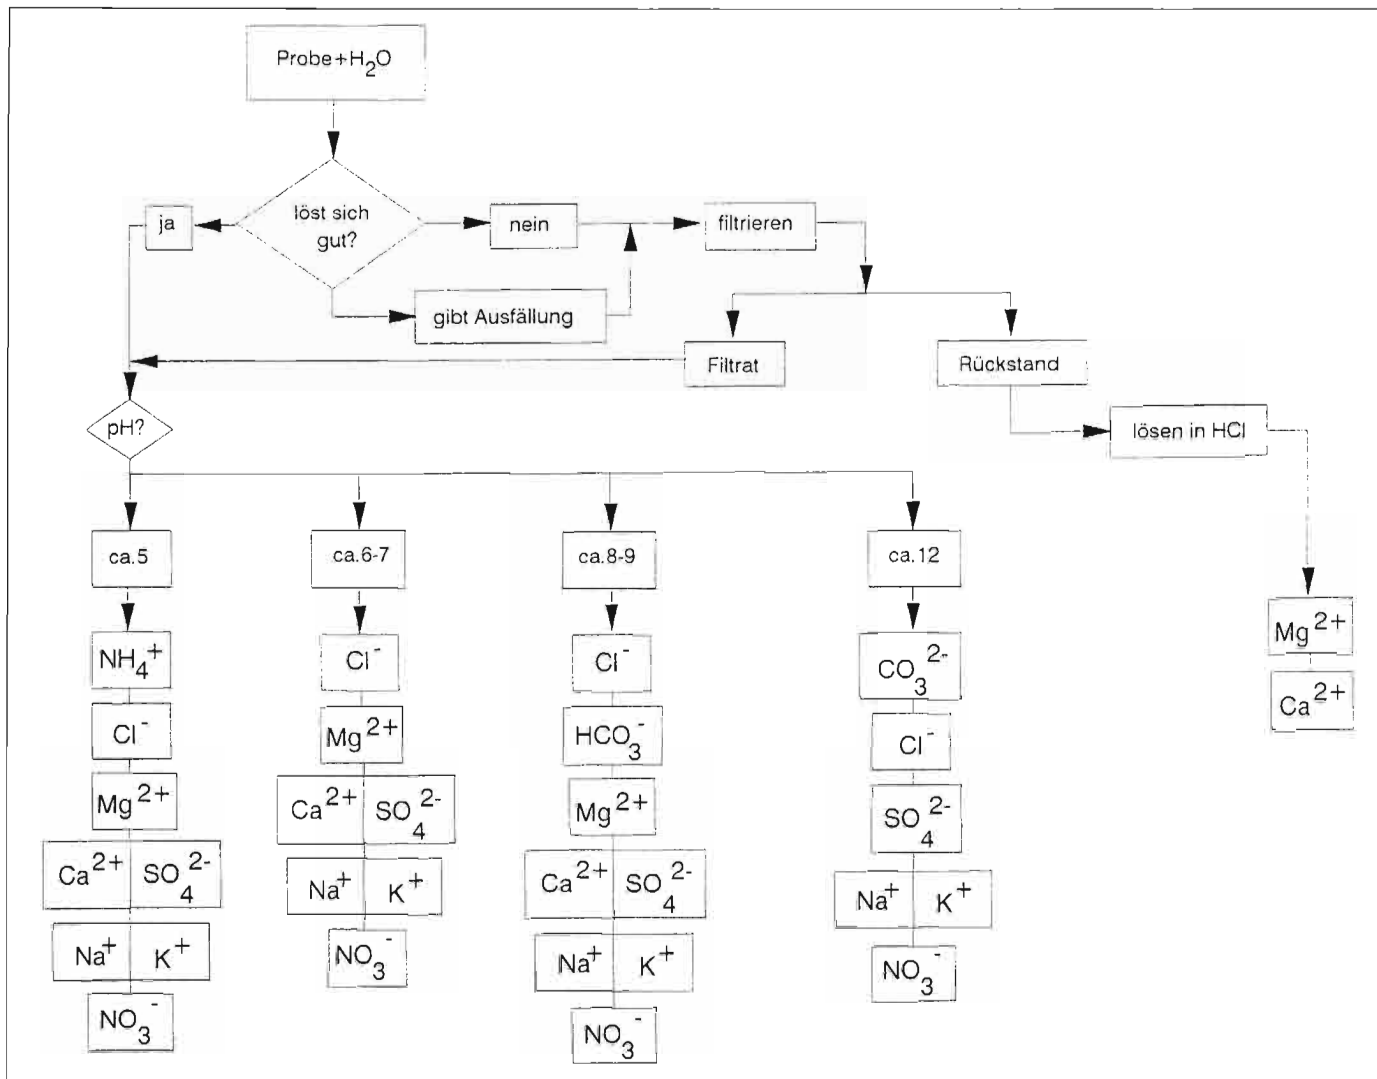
Probe+$H_2O$

löst sich gut?

ja

nein

filtrieren

gibt Ausfällung

Filtrat

Rückstand

lösen in HCl

pH?

ca.5

$NH_4^+$

$Cl^-$

$Mg^{2+}$

$Ca^{2+}$ | $SO_4^{2-}$

$Na^+$ | $K^+$

$NO_3^-$

ca.6-7

$Cl^-$

$Mg^{2+}$

$Ca^{2+}$ | $SO_4^{2-}$

$Na^+$ | $K^+$

$NO_3^-$

ca.8-9

$Cl^-$

$HCO_3^-$

$Mg^{2+}$

$Ca^{2+}$ | $SO_4^{2-}$

$Na^+$ | $K^+$

$NO_3^-$

ca.12

$CO_3^{2-}$

$Cl^-$

$SO_4^{2-}$

$Na^+$ | $K^+$

$NO_3^-$

$Mg^{2+}$

$Ca^{2+}$